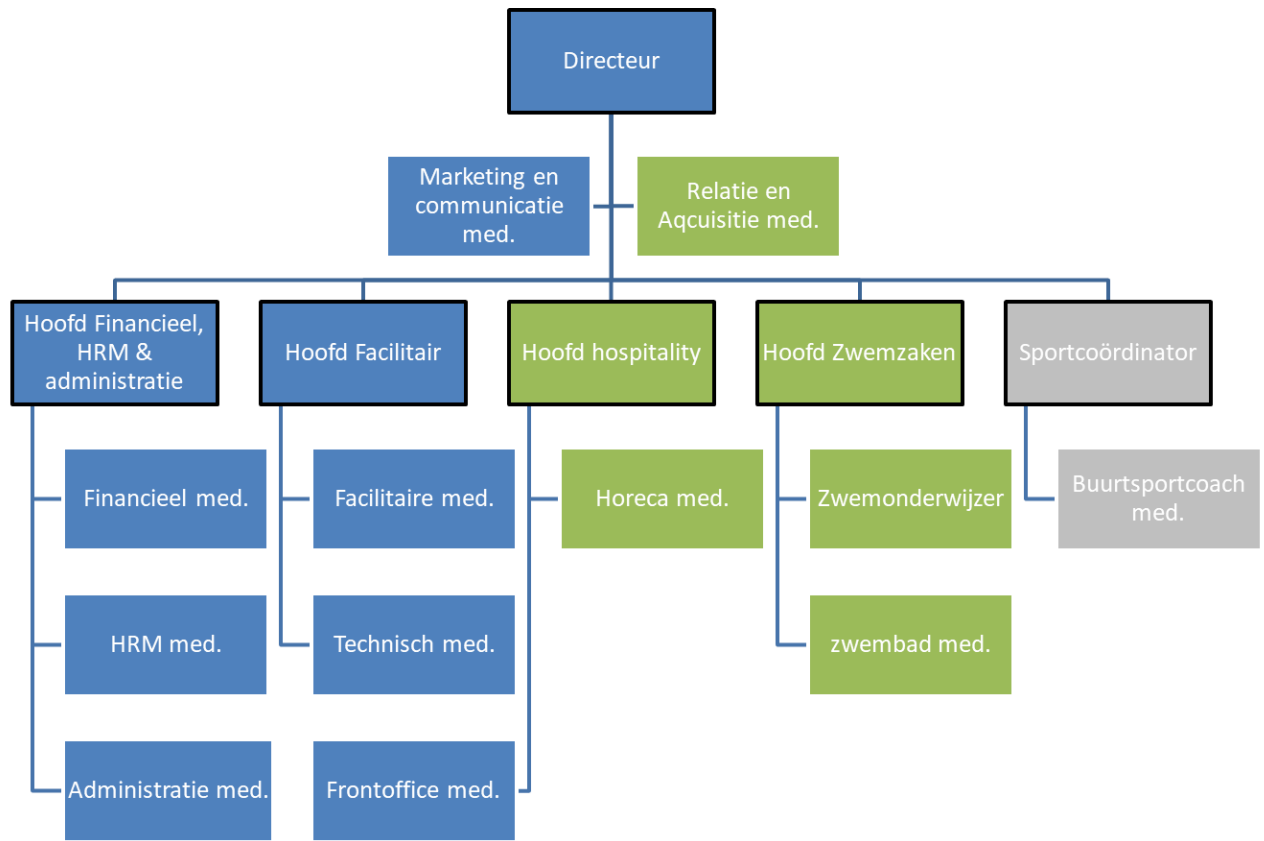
Directeur

Marketing en communicatie med.

Relatie en Aqcuisitie med.

Hoofd Financieel, HRM & administratie

Hoofd Facilitair

Hoofd hospitality

Hoofd Zwemzaken

Sportcoördinator

Financieel med.

HRM med.

Administratie med.

Facilitaire med.

Technisch med.

Frontoffice med.

Horeca med.

Zwemonderwijzer

zwembad med.

Buurtsportcoach med.